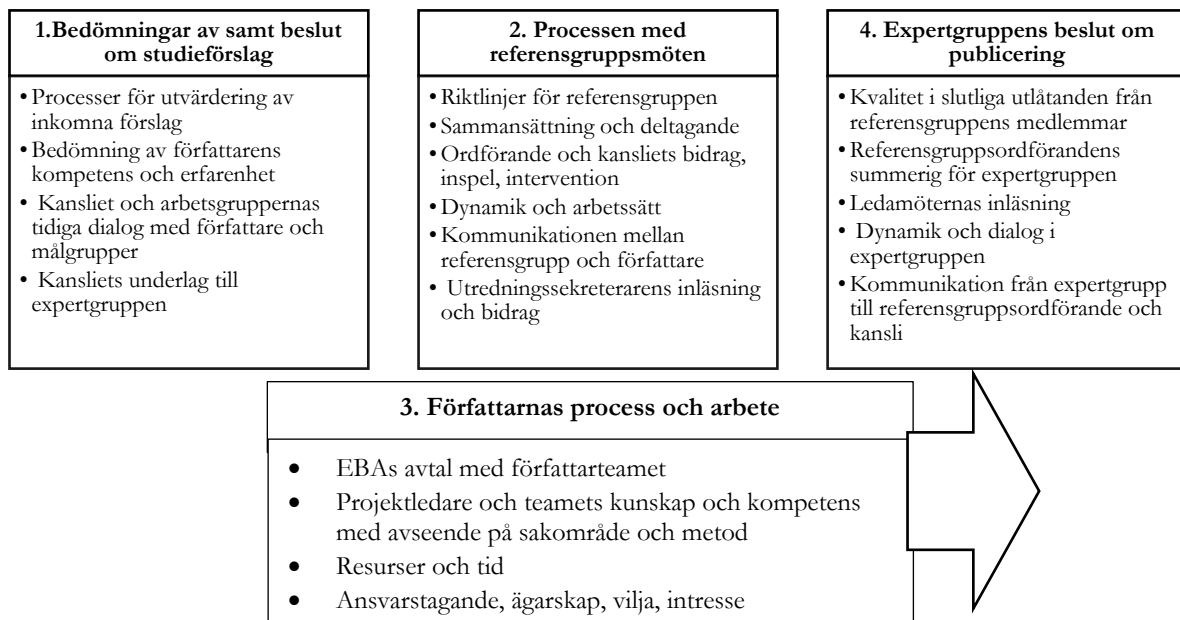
1.Bedömningar av samt beslut om studieförslag

- Processer för utvärdering av inkomna förslag
- Bedömning av författarens kompetens och erfarenhet
- Kansliet och arbetsgruppernas tidiga dialog med författare och målgrupper
- Kansliets underlag till expertgruppen

2. Processen med referensgruppsmöten

- Riktlinjer för referensgruppen
- Sammansättning och deltagande
- Ordförande och kansliets bidrag, inspel, intervention
- Dynamik och arbetssätt
- Kommunikationen mellan referensgrupp och författare
- Utredningssekreterarens inläsning och bidrag

4. Expertgruppens beslut om publicering

- Kvalitet i slutliga utlåtanden från referensgruppens medlemmar
- Referensgruppsordförandens summerig för expertgruppen
- Ledamöternas inläsning
- Dynamik och dialog i expertgruppen
- Kommunikation från expertgrupp till referensgruppsordförande och kansli

3. Författarnas process och arbete

- EBAs avtal med författarteamet
- Projektledare och teamets kunskap och kompetens med avseende på sakområde och metod
- Resurser och tid
- Ansvarstagande, ägarskap, vilja, intresse